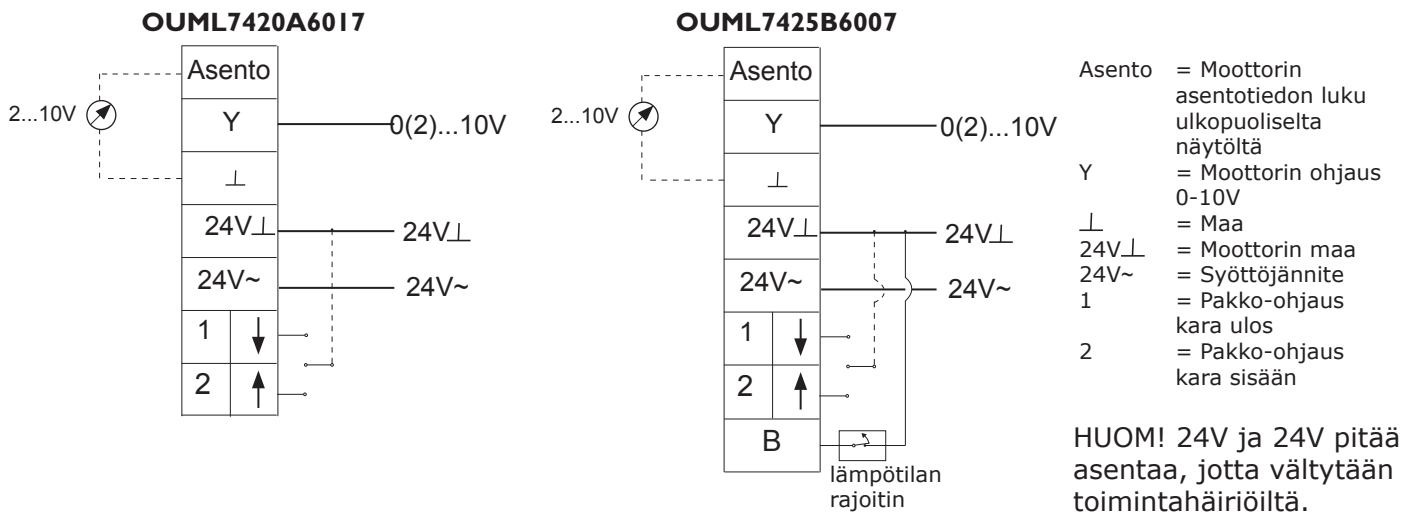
OUML7420A6017

Asento
2...10V
Y
0(2)...10V
$\perp$
24V$\perp$
24V$\perp$
24V~
24V~
1
2

OUML7425B6007

Asento
2...10V
Y
0(2)...10V
$\perp$
24V$\perp$
24V$\perp$
24V~
24V~
1
2
B
lämpötilan rajoitin

Asento = Moottorin asentotiedon luku ulkopuoliselta näytöltä
Y = Moottorin ohjaus 0-10V
$\perp$ = Maa
24V$\perp$ = Moottorin maa
24V~ = Syöttöjännite
1 = Pakko-ohjaus kara ulos
2 = Pakko-ohjaus kara sisään

HUOM! 24V ja 24V pitää asentaa, jotta vältytään toimintahäiriöiltä.